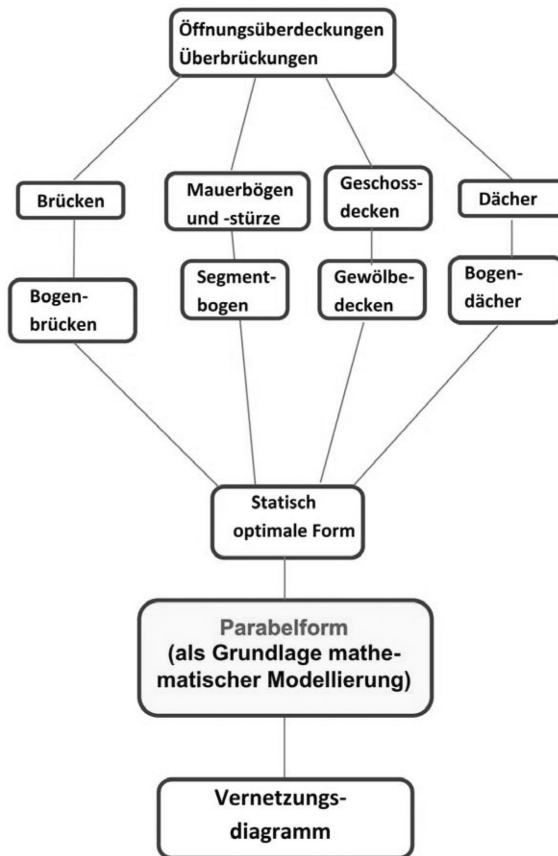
Öffnungsüberdeckungen
Überbrückungen

Brücken

Mauerbögen und -stürze

Geschossdecken

Dächer

Bogenbrücken

Segmentbogen

Gewölbedecken

Bogendächer

Statisch optimale Form

Parabelform
(als Grundlage mathematischer Modellierung)

Vernetzungsdiagramm